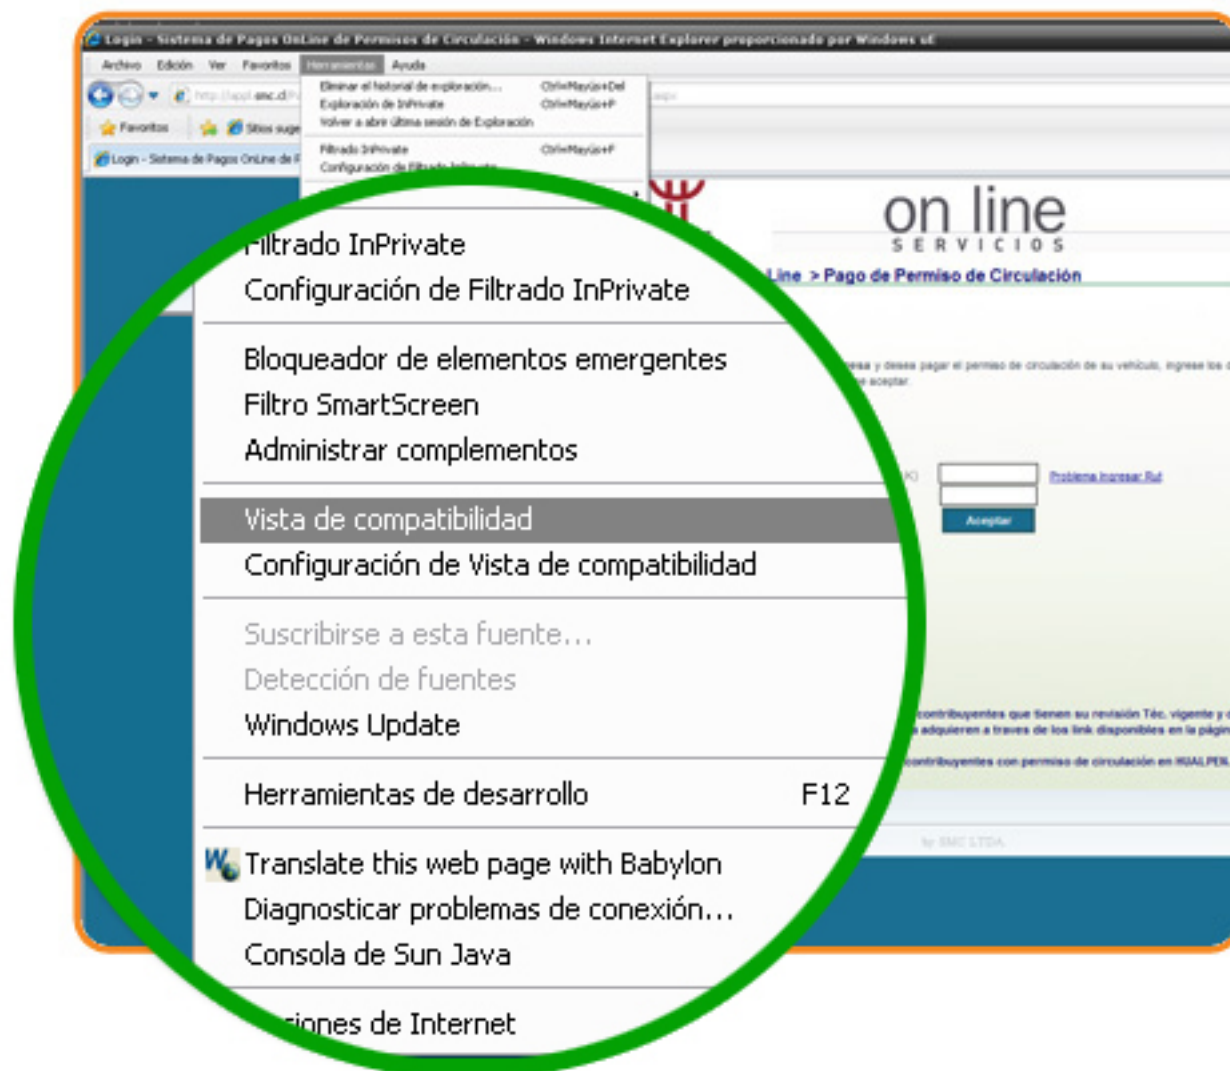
Login - Sistema de Pagos OnLine de Permisos de Circulación - Windows Internet Explorer proporcionado por Windows xE

Archivo Edición Ver Favoritos Herramientas Ayuda

http://appl.smc.cl

Favoritos Sitios suge

Login - Sistema de Pagos OnLine de P

Eliminar el historial de exploración... Ctrl+Mayús+Del
Exploración de InPrivate Ctrl+Mayús+P
Volver a abrir última sesión de Exploración
Filtrado InPrivate Ctrl+Mayús+F
Configuración de Filtrado InPrivate

Filtrado InPrivate
Configuración de Filtrado InPrivate

Bloqueador de elementos emergentes
Filtro SmartScreen
Administrar complementos

Vista de compatibilidad
Configuración de Vista de compatibilidad

Suscribirse a esta fuente...
Detección de fuentes
Windows Update

Herramientas de desarrollo F12

Translate this web page with Babylon
Diagnosticar problemas de conexión...
Consola de Sun Java

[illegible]ciones de Internet

on line
SERVICIOS

Line > Pago de Permiso de Circulación

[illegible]esa y desea pagar el permiso de circulación de su vehículo, ingrese los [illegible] aceptar.

Problema Ingresar Rut

Aceptar

contribuyentes que tienen su revisión Téc. vigente y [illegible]
adquieren a traves de los link disponibles en la págin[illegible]
contribuyentes con permiso de circulación en HUALPEN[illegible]

by SMC LTDA